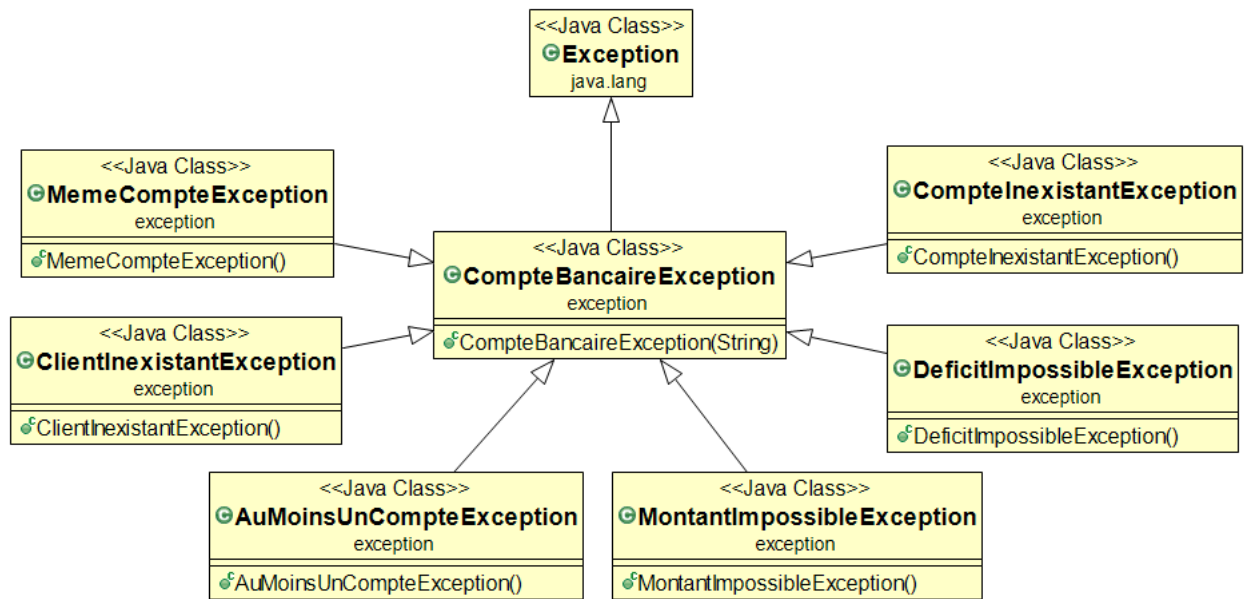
<<Java Class>>
Exception
java.lang

<<Java Class>>
MemeCompteException
exception
MemeCompteException()

<<Java Class>>
CompteBancaireException
exception
CompteBancaireException(String)

<<Java Class>>
CompteInexistantException
exception
CompteInexistantException()

<<Java Class>>
ClientInexistantException
exception
ClientInexistantException()

<<Java Class>>
DeficitImpossibleException
exception
DeficitImpossibleException()

<<Java Class>>
AuMoinsUnCompteException
exception
AuMoinsUnCompteException()

<<Java Class>>
MontantImpossibleException
exception
MontantImpossibleException()